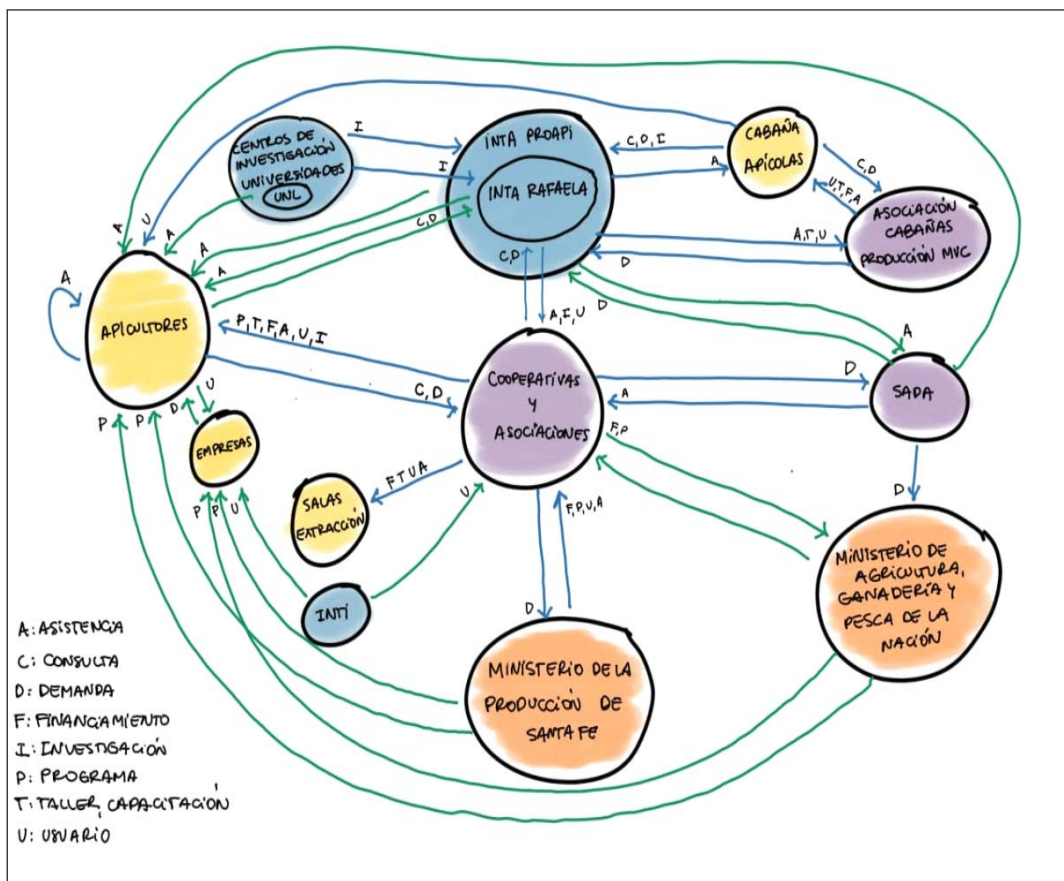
CENTROS DE INVESTIGACIÓN UNIVERSIDADES
UNL
I
I
INTA PROAPI
INTA RAFAELA
C, D, I
A
CABAÑA APÍCOLAS
C, D
U, T, F, A
ASOCIACIÓN CABAÑAS PRODUCCIÓN MVC
A, T, U
D
C, D
A
U
A
A
A
A
C, D
A, F, U
D
APICULTORES
P, T, F, A, U, I
C, D
COOPERATIVAS Y ASOCIACIONES
D
A
SADA
A
F, P
D
U
D
EMPRESAS
P
P
P
P
U
F T U A
SALAS EXTRACCIÓN
U
F, P, U, A
INTI
D
MINISTERIO DE AGRICULTURA, GANADERÍA Y PESCA DE LA NACIÓN
MINISTERIO DE LA PRODUCCIÓN DE SANTA FE

A: ASISTENCIA
C: CONSULTA
D: DEMANDA
F: FINANCIAMIENTO
I: INVESTIGACIÓN
P: PROGRAMA
T: TALLER, CAPACITACIÓN
U: USUARIO